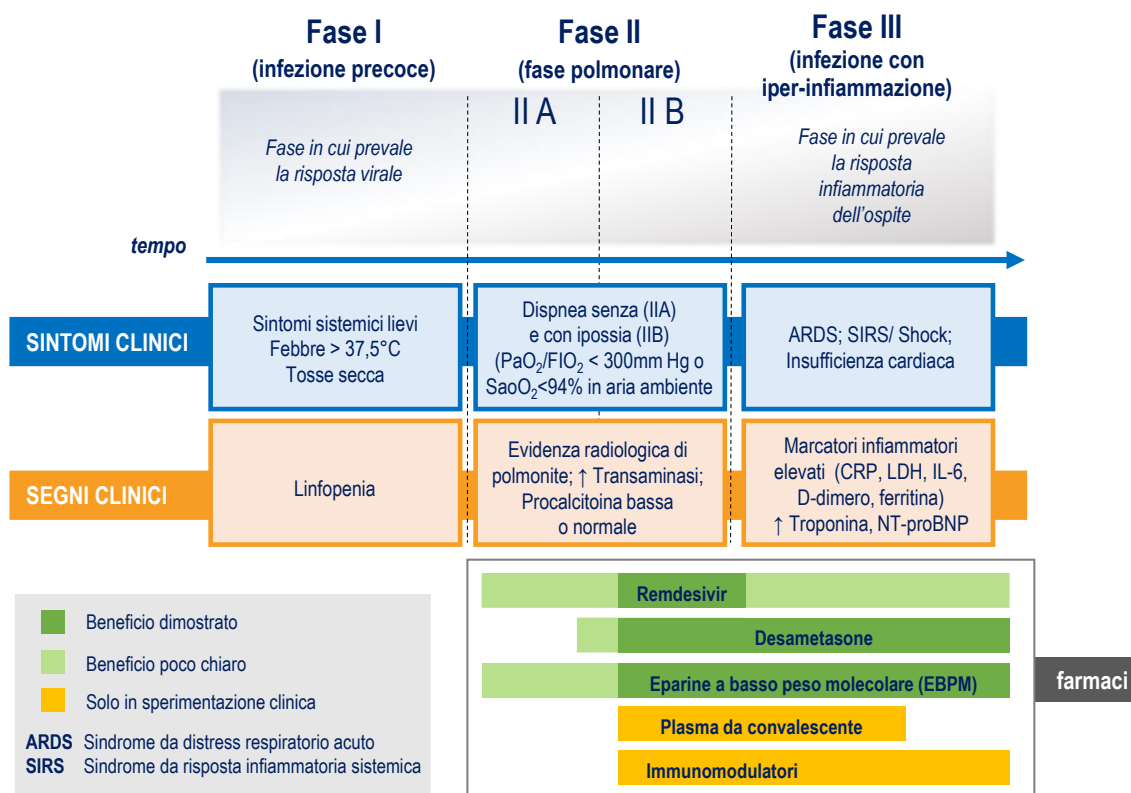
Fase I
(infezione precoce)

Fase II
(fase polmonare)

Fase III
(infezione con iper-infiammazione)

II A

II B

Fase in cui prevale la risposta virale

Fase in cui prevale la risposta infiammatoria dell'ospite

tempo

SINTOMI CLINICI

Sintomi sistemici lievi
Febbre > 37,5°C
Tosse secca

Dispnea senza (IIA) e con ipossia (IIB) ($PaO_2/FIO_2$ < 300mm Hg o $SaoO_2$<94% in aria ambiente

ARDS; SIRS/ Shock; Insufficienza cardiaca

SEGNI CLINICI

Linfopenia

Evidenza radiologica di polmonite; ↑ Transaminasi; Procalcitoina bassa o normale

Marcatori infiammatori elevati (CRP, LDH, IL-6, D-dimero, ferritina)
↑ Troponina, NT-proBNP

Beneficio dimostrato
Beneficio poco chiaro
Solo in sperimentazione clinica

ARDS Sindrome da distress respiratorio acuto
SIRS Sindrome da risposta infiammatoria sistemica

Remdesivir
Desametasone
Eparine a basso peso molecolare (EBPM)
Plasma da convalescente
Immunomodulatori

farmaci